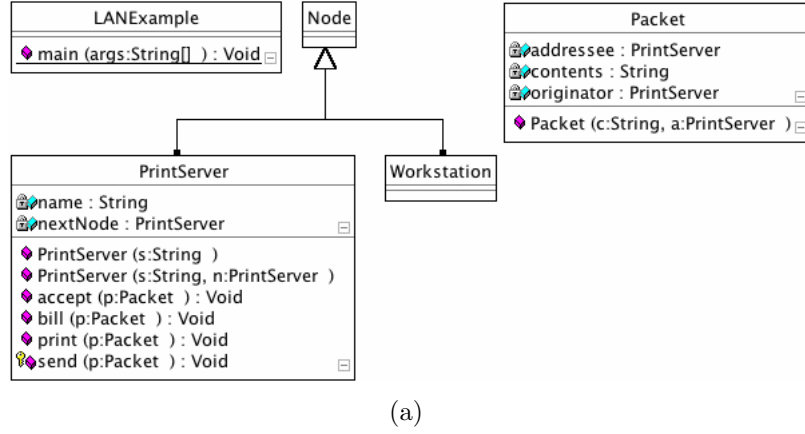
LANExample

main (args:String[] ) : Void

Node

Packet

addressee : PrintServer
contents : String
originator : PrintServer

Packet (c:String, a:PrintServer )

PrintServer

name : String
nextNode : PrintServer

PrintServer (s:String )
PrintServer (s:String, n:PrintServer )
accept (p:Packet ) : Void
bill (p:Packet ) : Void
print (p:Packet ) : Void
send (p:Packet ) : Void

Workstation

(a)